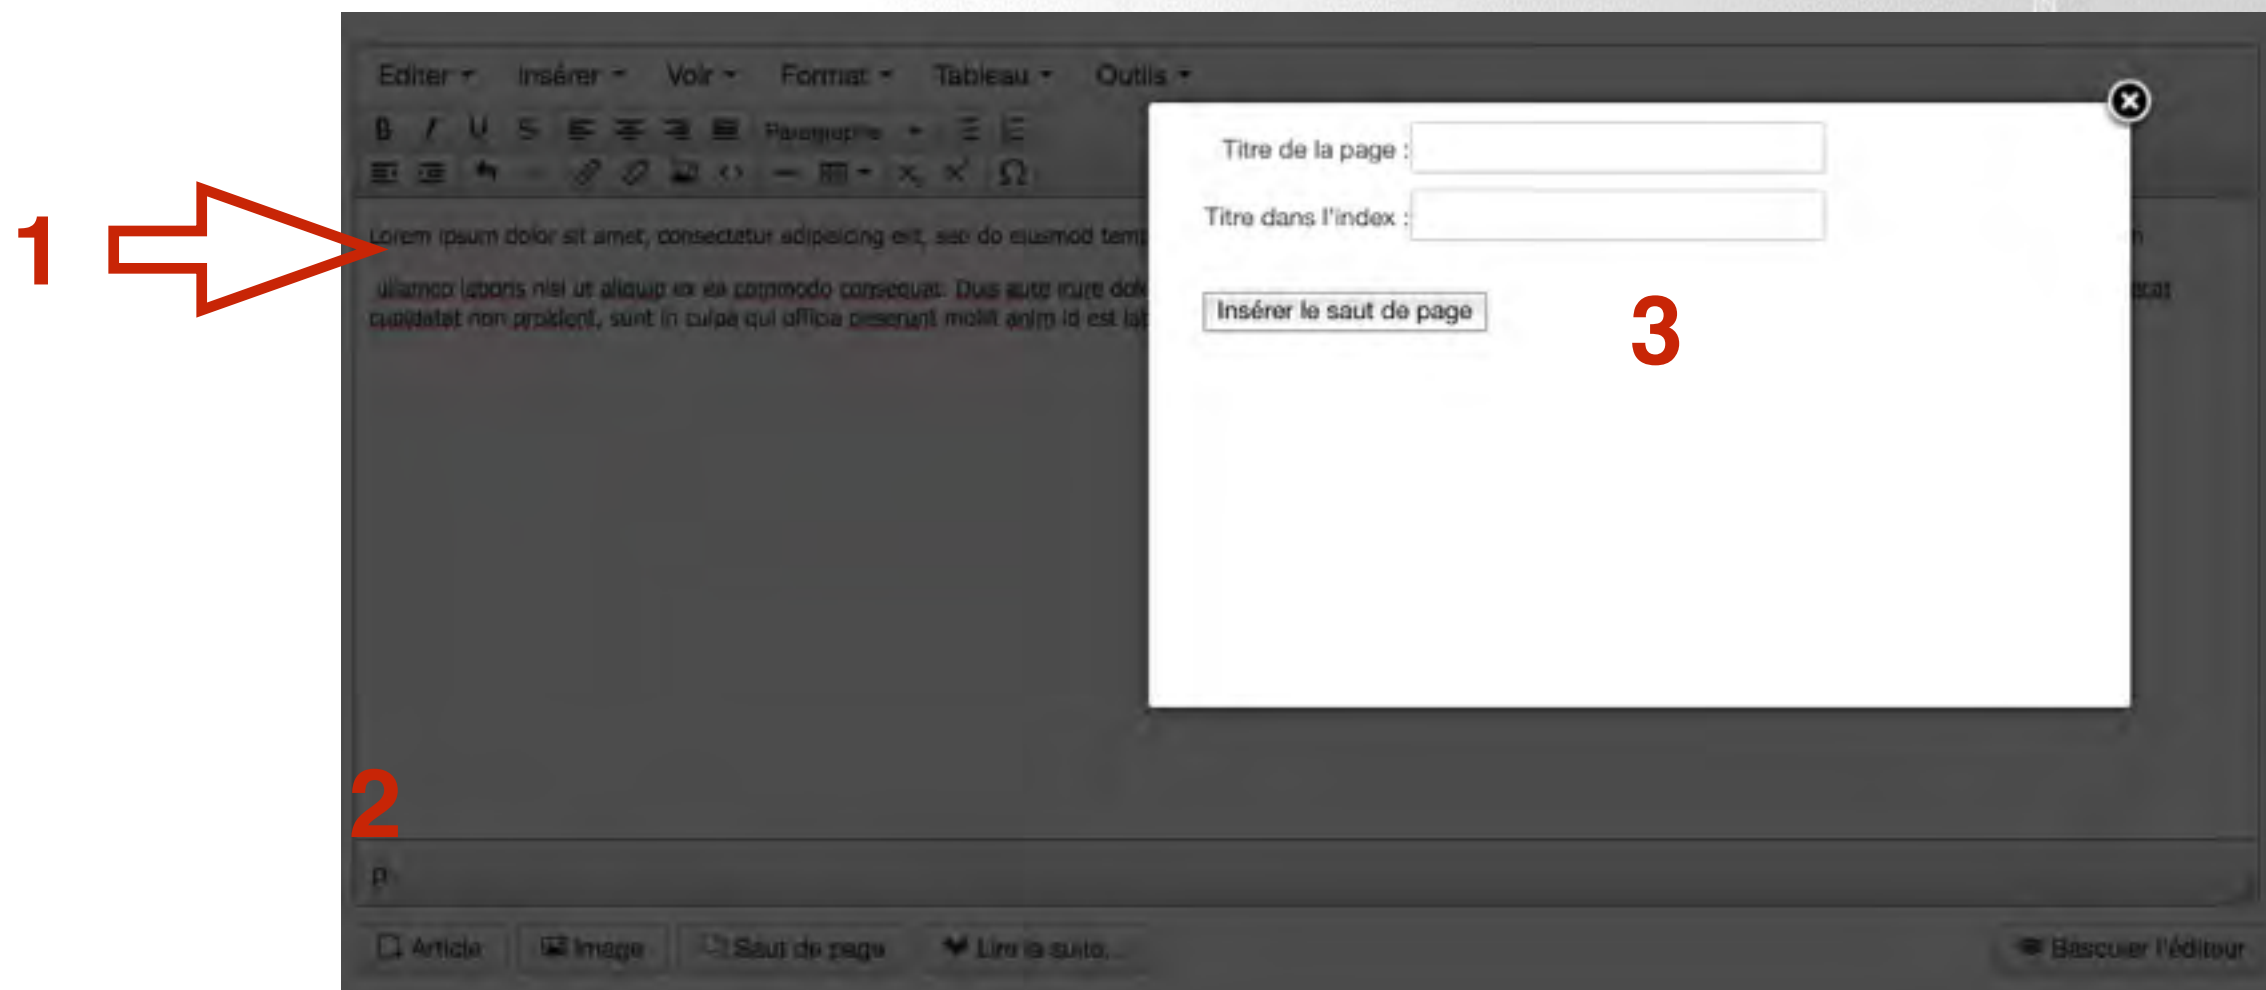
1

Editer ▾ Insérer ▾ Voir ▾ Format ▾ Tableau ▾ Outils ▾

B I U S Paragraphe ▾ Ω

Lorem ipsum dolor sit amet, consectetur adipiscing elit, sed do eiusmod temp

ullamco laboris nisi ut aliquip ex ea commodo consequat. Duis aute irure dol cupidatat non proident, sunt in culpa qui officia deserunt mollit anim id est lab

Titre de la page :

Titre dans l'index :

Insérer le saut de page

3

2

p

Article Image Saut de page Lire la suite... Basculer l'éditeur